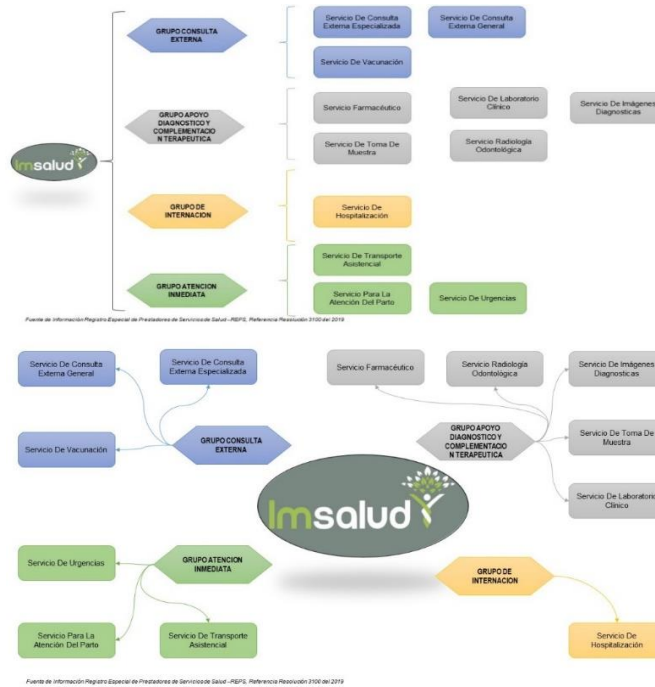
Imsalud

GRUPO CONSULTA EXTERNA

Servicio De Consulta Externa Especializada

Servicio De Consulta Externa General

Servicio De Vacunación

GRUPO APOYO DIAGNOSTICO Y COMPLEMENTACIO N TERAPEUTICA

Servicio Farmacéutico

Servicio De Laboratorio Clínico

Servicio De Imágenes Diagnosticas

Servicio De Toma De Muestra

Servicio Radiología Odontológica

GRUPO DE INTERNACION

Servicio De Hospitalización

GRUPO ATENCION INMEDIATA

Servicio De Transporte Asistencial

Servicio Para La Atención Del Parto

Servicio De Urgencias

Fuente de Información Registro Especial de Prestadores de Servicios de Salud - REPS, Referencia Resolución 3100 del 2019

Servicio De Consulta Externa General

Servicio De Consulta Externa Especializada

Servicio De Vacunación

GRUPO CONSULTA EXTERNA

Servicio Farmacéutico

Servicio Radiología Odontológica

Servicio De Imágenes Diagnosticas

GRUPO APOYO DIAGNOSTICO Y COMPLEMENTACIO N TERAPEUTICA

Servicio De Toma De Muestra

Imsalud

Servicio De Laboratorio Clínico

Servicio De Urgencias

GRUPO ATENCION INMEDIATA

GRUPO DE INTERNACION

Servicio Para La Atención Del Parto

Servicio De Transporte Asistencial

Servicio De Hospitalización

Fuente de Información Registro Especial de Prestadores de Servicios de Salud - REPS, Referencia Resolución 3100 del 2019